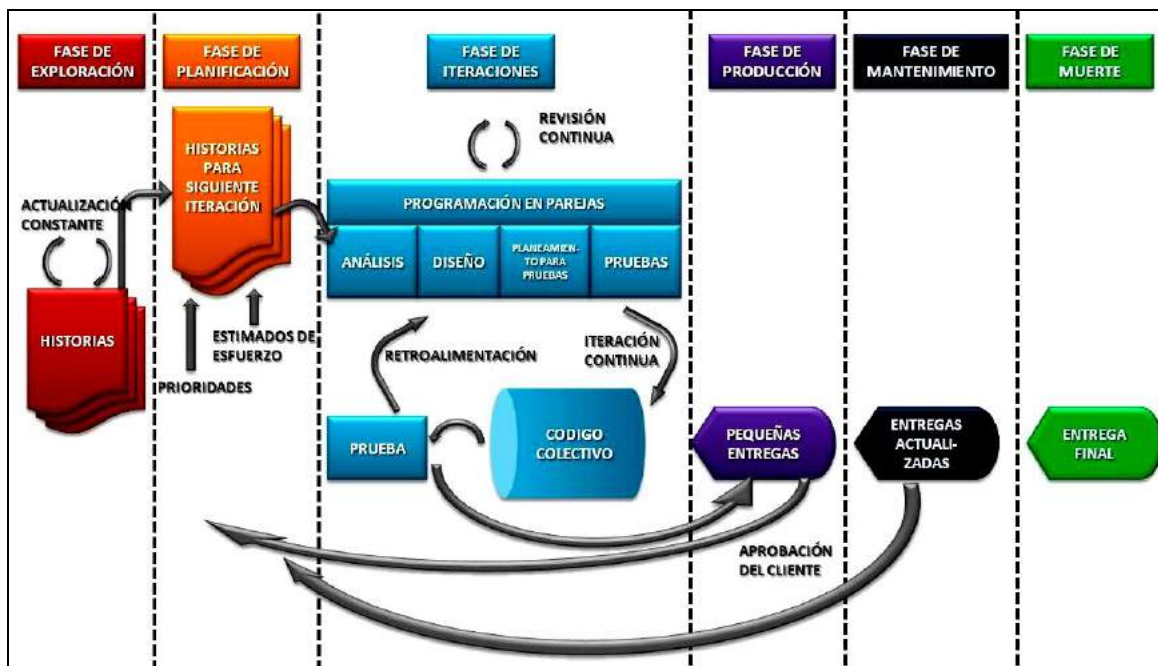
FASE DE EXPLORACIÓN

FASE DE PLANIFICACIÓN

FASE DE ITERACIONES

FASE DE PRODUCCIÓN

FASE DE MANTENIMIENTO

FASE DE MUERTE

REVISIÓN CONTINUA

HISTORIAS PARA SIGUIENTE ITERACIÓN

ACTUALIZACIÓN CONSTANTE

PROGRAMACIÓN EN PAREJAS

ANÁLISIS

DISEÑO

PLANEAMIENTO PARA PRUEBAS

PRUEBAS

HISTORIAS

ESTIMADOS DE ESFUERZO

PRIORIDADES

RETROALIMENTACIÓN

ITERACIÓN CONTINUA

PRUEBA

CODIGO COLECTIVO

PEQUEÑAS ENTREGAS

ENTREGAS ACTUALIZADAS

ENTREGA FINAL

APROBACIÓN DEL CLIENTE